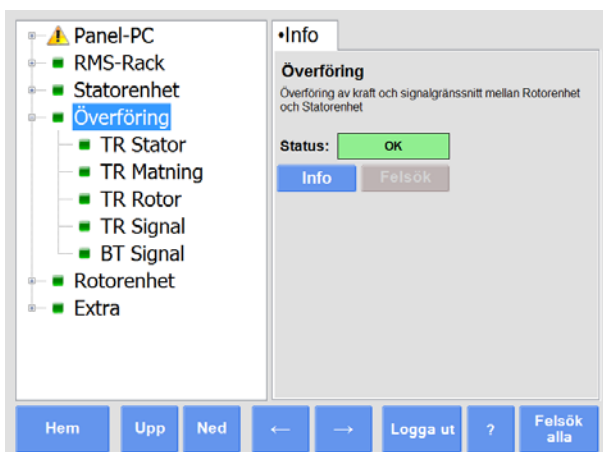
Panel-PC
RMS-Rack
Statorenhet
Överföring
TR Stator
TR Matning
TR Rotor
TR Signal
BT Signal
Rotorenhet
Extra

•Info

Överföring
Överföring av kraft och signalgränssnitt mellan Rotorenhet och Statorenhet

Status: OK

Info Felsök

Hem Upp Ned ← → Logga ut ? Felsök alla